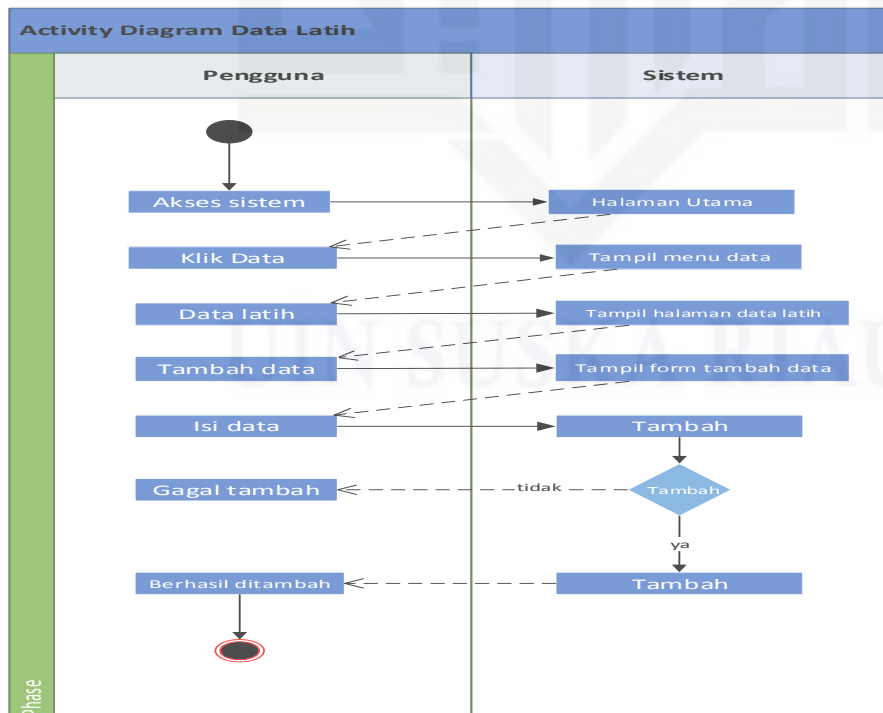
Activity Diagram Data Latih

Pengguna

Sistem

Akses sistem

Halaman Utama

Klik Data

Tampil menu data

Data latih

Tampil halaman data latih

Tambah data

Tampil form tambah data

Isi data

Tambah

Gagal tambah

tidak

Tambah

ya

Berhasil ditambah

Tambah

Phase

UIN SUSKA RIAU